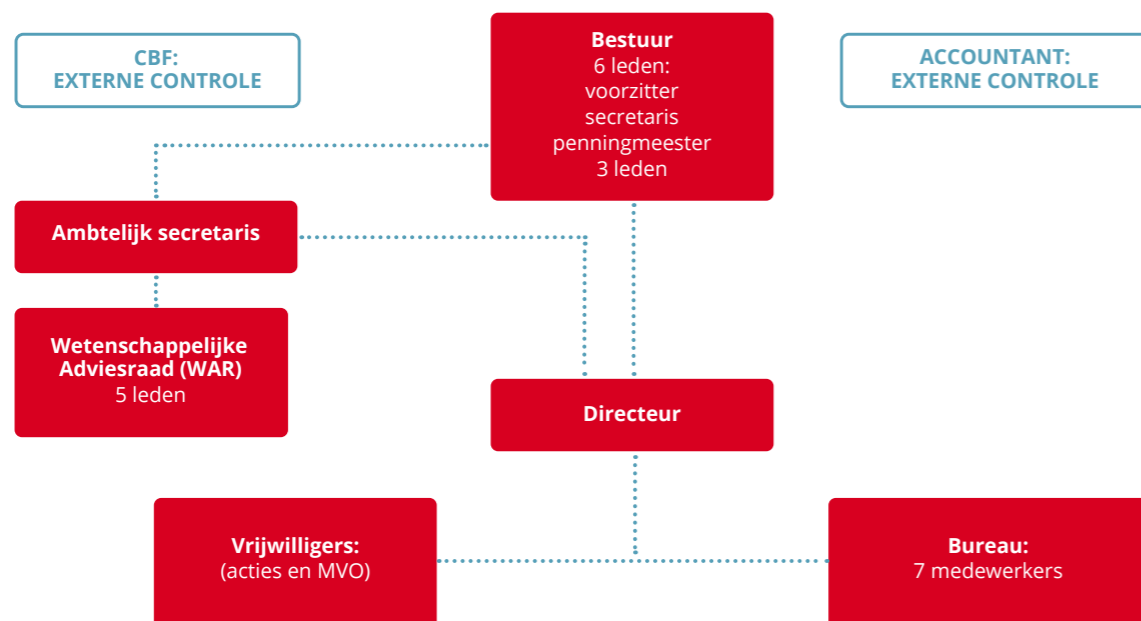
CBF:
EXTERNE CONTROLE

Bestuur
6 leden:
voorzitter
secretaris
penningmeester
3 leden

ACCOUNTANT:
EXTERNE CONTROLE

Ambtelijk secretaris

Wetenschappelijke Adviesraad (WAR)
5 leden

Directeur

Vrijwilligers:
(acties en MVO)

Bureau:
7 medewerkers